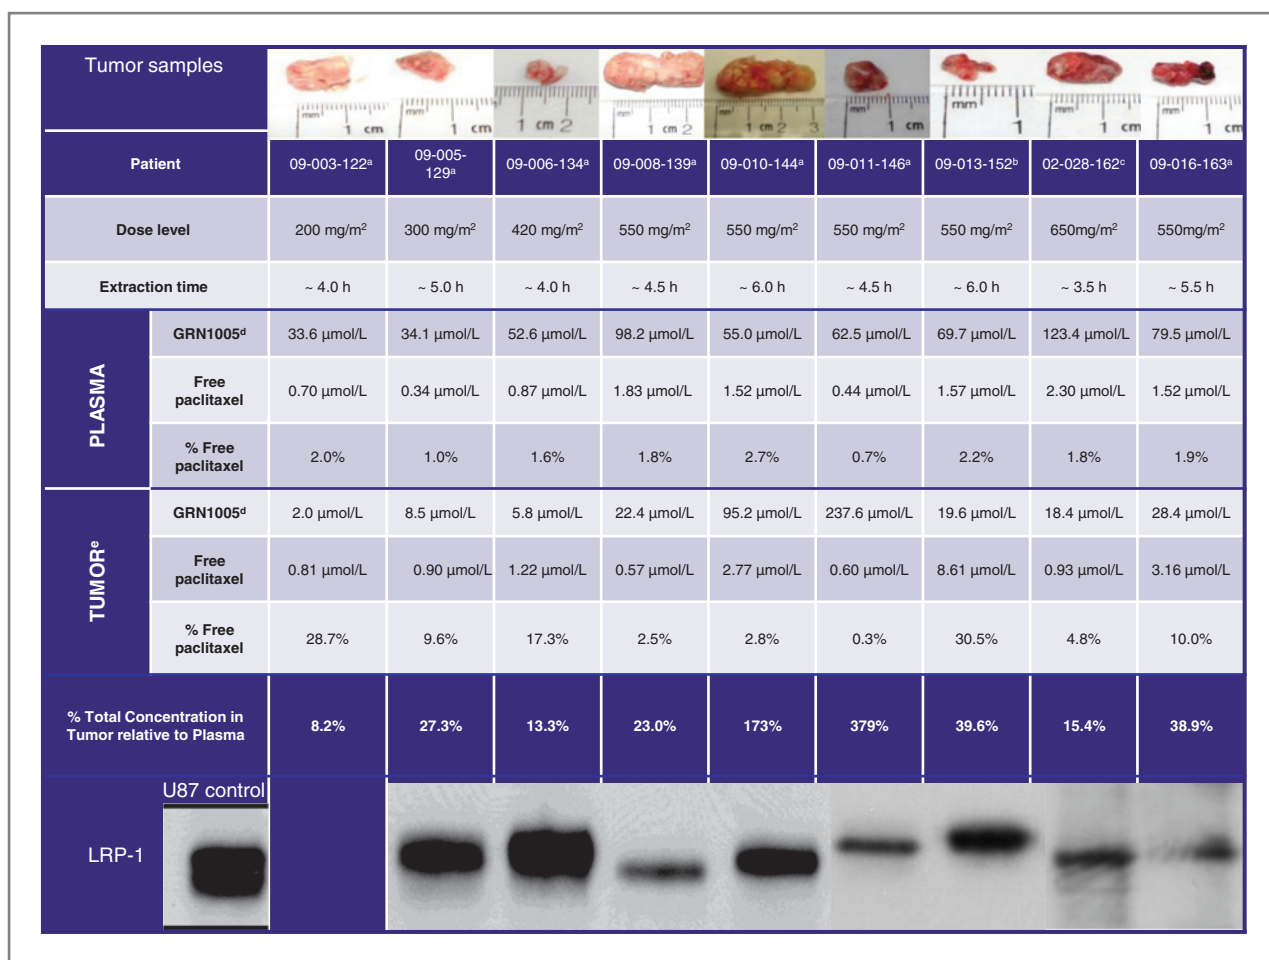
Tumor samples

mm 1 cm | mm 1 cm | 1 cm 2 | mm 1 cm 2 | mm 1 cm 2 3 | mm 1 cm | mm 1 | mm 1 cm | mm 1 cm

| | | 09-003-122$^a$ | 09-005-129$^a$ | 09-006-134$^a$ | 09-008-139$^a$ | 09-010-144$^a$ | 09-011-146$^a$ | 09-013-152$^b$ | 02-028-162$^c$ | 09-016-163$^a$ |
|---|---|---|---|---|---|---|---|---|---|---|
| Patient | | 09-003-122$^a$ | 09-005-129$^a$ | 09-006-134$^a$ | 09-008-139$^a$ | 09-010-144$^a$ | 09-011-146$^a$ | 09-013-152$^b$ | 02-028-162$^c$ | 09-016-163$^a$ |
| Dose level | | 200 mg/m$^2$ | 300 mg/m$^2$ | 420 mg/m$^2$ | 550 mg/m$^2$ | 550 mg/m$^2$ | 550 mg/m$^2$ | 550 mg/m$^2$ | 650mg/m$^2$ | 550mg/m$^2$ |
| Extraction time | | ~ 4.0 h | ~ 5.0 h | ~ 4.0 h | ~ 4.5 h | ~ 6.0 h | ~ 4.5 h | ~ 6.0 h | ~ 3.5 h | ~ 5.5 h |
| PLASMA | GRN1005$^d$ | 33.6 µmol/L | 34.1 µmol/L | 52.6 µmol/L | 98.2 µmol/L | 55.0 µmol/L | 62.5 µmol/L | 69.7 µmol/L | 123.4 µmol/L | 79.5 µmol/L |
| | Free paclitaxel | 0.70 µmol/L | 0.34 µmol/L | 0.87 µmol/L | 1.83 µmol/L | 1.52 µmol/L | 0.44 µmol/L | 1.57 µmol/L | 2.30 µmol/L | 1.52 µmol/L |
| | % Free paclitaxel | 2.0% | 1.0% | 1.6% | 1.8% | 2.7% | 0.7% | 2.2% | 1.8% | 1.9% |
| TUMOR$^e$ | GRN1005$^d$ | 2.0 µmol/L | 8.5 µmol/L | 5.8 µmol/L | 22.4 µmol/L | 95.2 µmol/L | 237.6 µmol/L | 19.6 µmol/L | 18.4 µmol/L | 28.4 µmol/L |
| | Free paclitaxel | 0.81 µmol/L | 0.90 µmol/L | 1.22 µmol/L | 0.57 µmol/L | 2.77 µmol/L | 0.60 µmol/L | 8.61 µmol/L | 0.93 µmol/L | 3.16 µmol/L |
| | % Free paclitaxel | 28.7% | 9.6% | 17.3% | 2.5% | 2.8% | 0.3% | 30.5% | 4.8% | 10.0% |
| % Total Concentration in Tumor relative to Plasma | | 8.2% | 27.3% | 13.3% | 23.0% | 173% | 379% | 39.6% | 15.4% | 38.9% |

U87 control

LRP-1